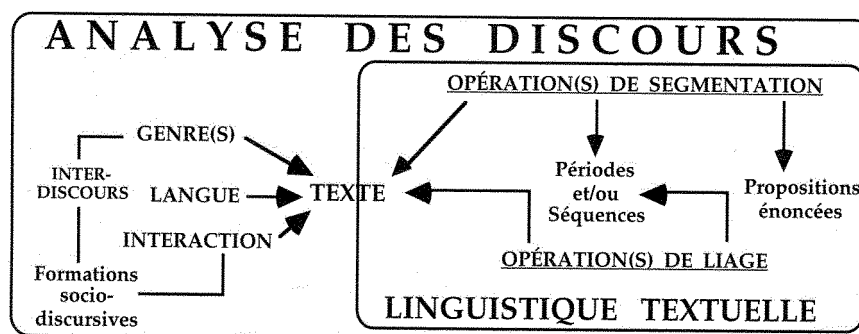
ANALYSE DES DISCOURS

GENRE(S)

INTER-DISCOURS

LANGUE

INTERACTION

Formations socio-discursives

TEXTE

OPÉRATION(S) DE SEGMENTATION

Périodes et/ou Séquences

Propositions énoncées

OPÉRATION(S) DE LIAGE

LINGUISTIQUE TEXTUELLE